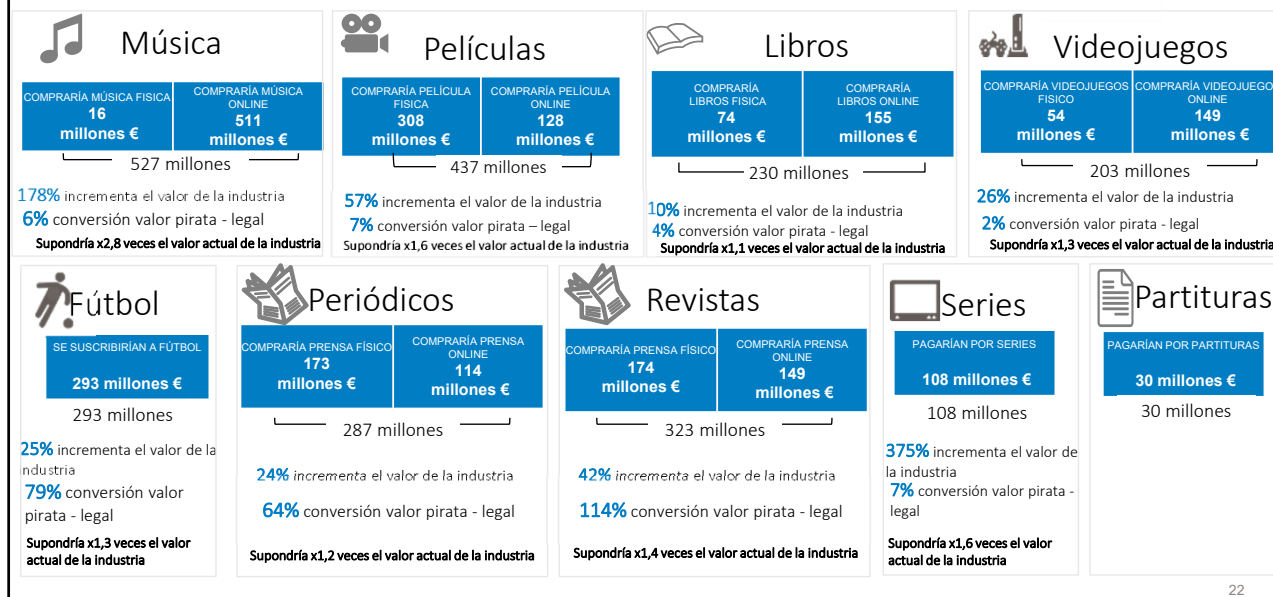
Música

COMPRARÍA MÚSICA FISICA
16
millones €

COMPRARÍA MÚSICA ONLINE
511
millones €

527 millones

178% incrementa el valor de la industria
6% conversión valor pirata - legal
Supondría x2,8 veces el valor actual de la industria

Películas

COMPRARÍA PELÍCULA FISICA
308
millones €

COMPRARÍA PELÍCULA ONLINE
128
millones €

437 millones

57% incrementa el valor de la industria
7% conversión valor pirata – legal
Supondría x1,6 veces el valor actual de la industria

Libros

COMPRARÍA LIBROS FISICA
74
millones €

COMPRARÍA LIBROS ONLINE
155
millones €

230 millones

10% incrementa el valor de la industria
4% conversión valor pirata - legal
Supondría x1,1 veces el valor actual de la industria

Videojuegos

COMPRARÍA VIDEOJUEGOS FISICO
54
millones €

COMPRARÍA VIDEOJUEGOS ONLINE
149
millones €

203 millones

26% incrementa el valor de la industria
2% conversión valor pirata - legal
Supondría x1,3 veces el valor actual de la industria

Fútbol

SE SUSCRIBIRÍAN A FÚTBOL
293 millones €

293 millones

25% incrementa el valor de la industria
79% conversión valor pirata - legal
Supondría x1,3 veces el valor actual de la industria

Periódicos

COMPRARÍA PRENSA FÍSICO
173
millones €

COMPRARÍA PRENSA ONLINE
114
millones €

287 millones

24% incrementa el valor de la industria
64% conversión valor pirata - legal
Supondría x1,2 veces el valor actual de la industria

Revistas

COMPRARÍA PRENSA FÍSICO
174
millones €

COMPRARÍA PRENSA ONLINE
149
millones €

323 millones

42% incrementa el valor de la industria
114% conversión valor pirata - legal
Supondría x1,4 veces el valor actual de la industria

Series

PAGARÍAN POR SERIES
108 millones €

108 millones

375% incrementa el valor de la industria
7% conversión valor pirata - legal
Supondría x1,6 veces el valor actual de la industria

Partituras

PAGARÍAN POR PARTITURAS
30 millones €

30 millones

22